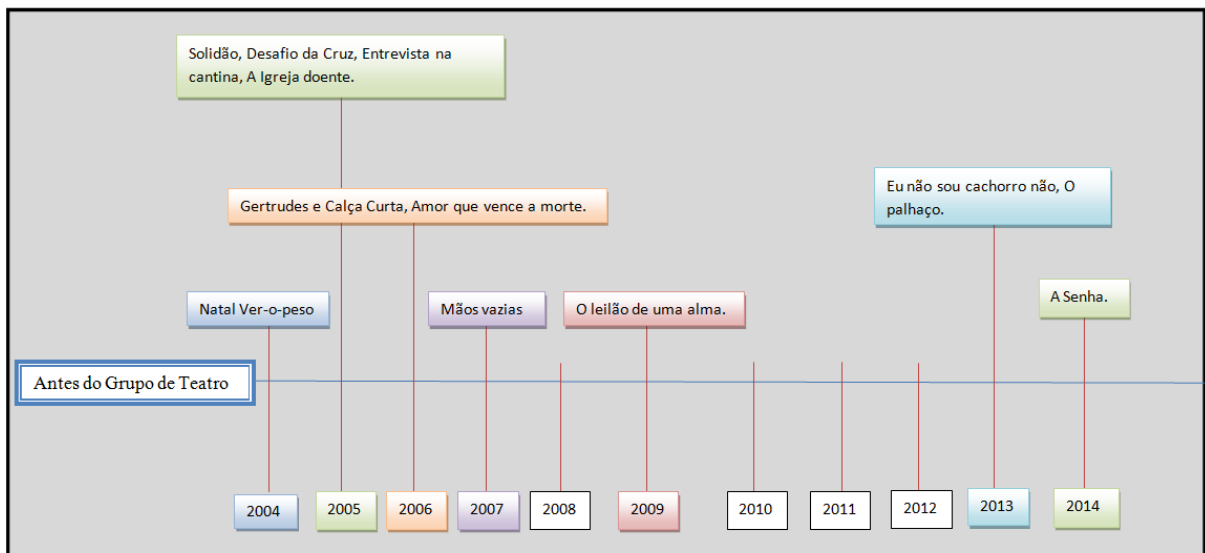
Solidão, Desafio da Cruz, Entrevista na cantina, A Igreja doente.

Gertrudes e Calça Curta, Amor que vence a morte.

Eu não sou cachorro não, O palhaço.

Natal Ver-o-peso

Mãos vazias

O leilão de uma alma.

A Senha.

Antes do Grupo de Teatro

2004

2005

2006

2007

2008

2009

2010

2011

2012

2013

2014